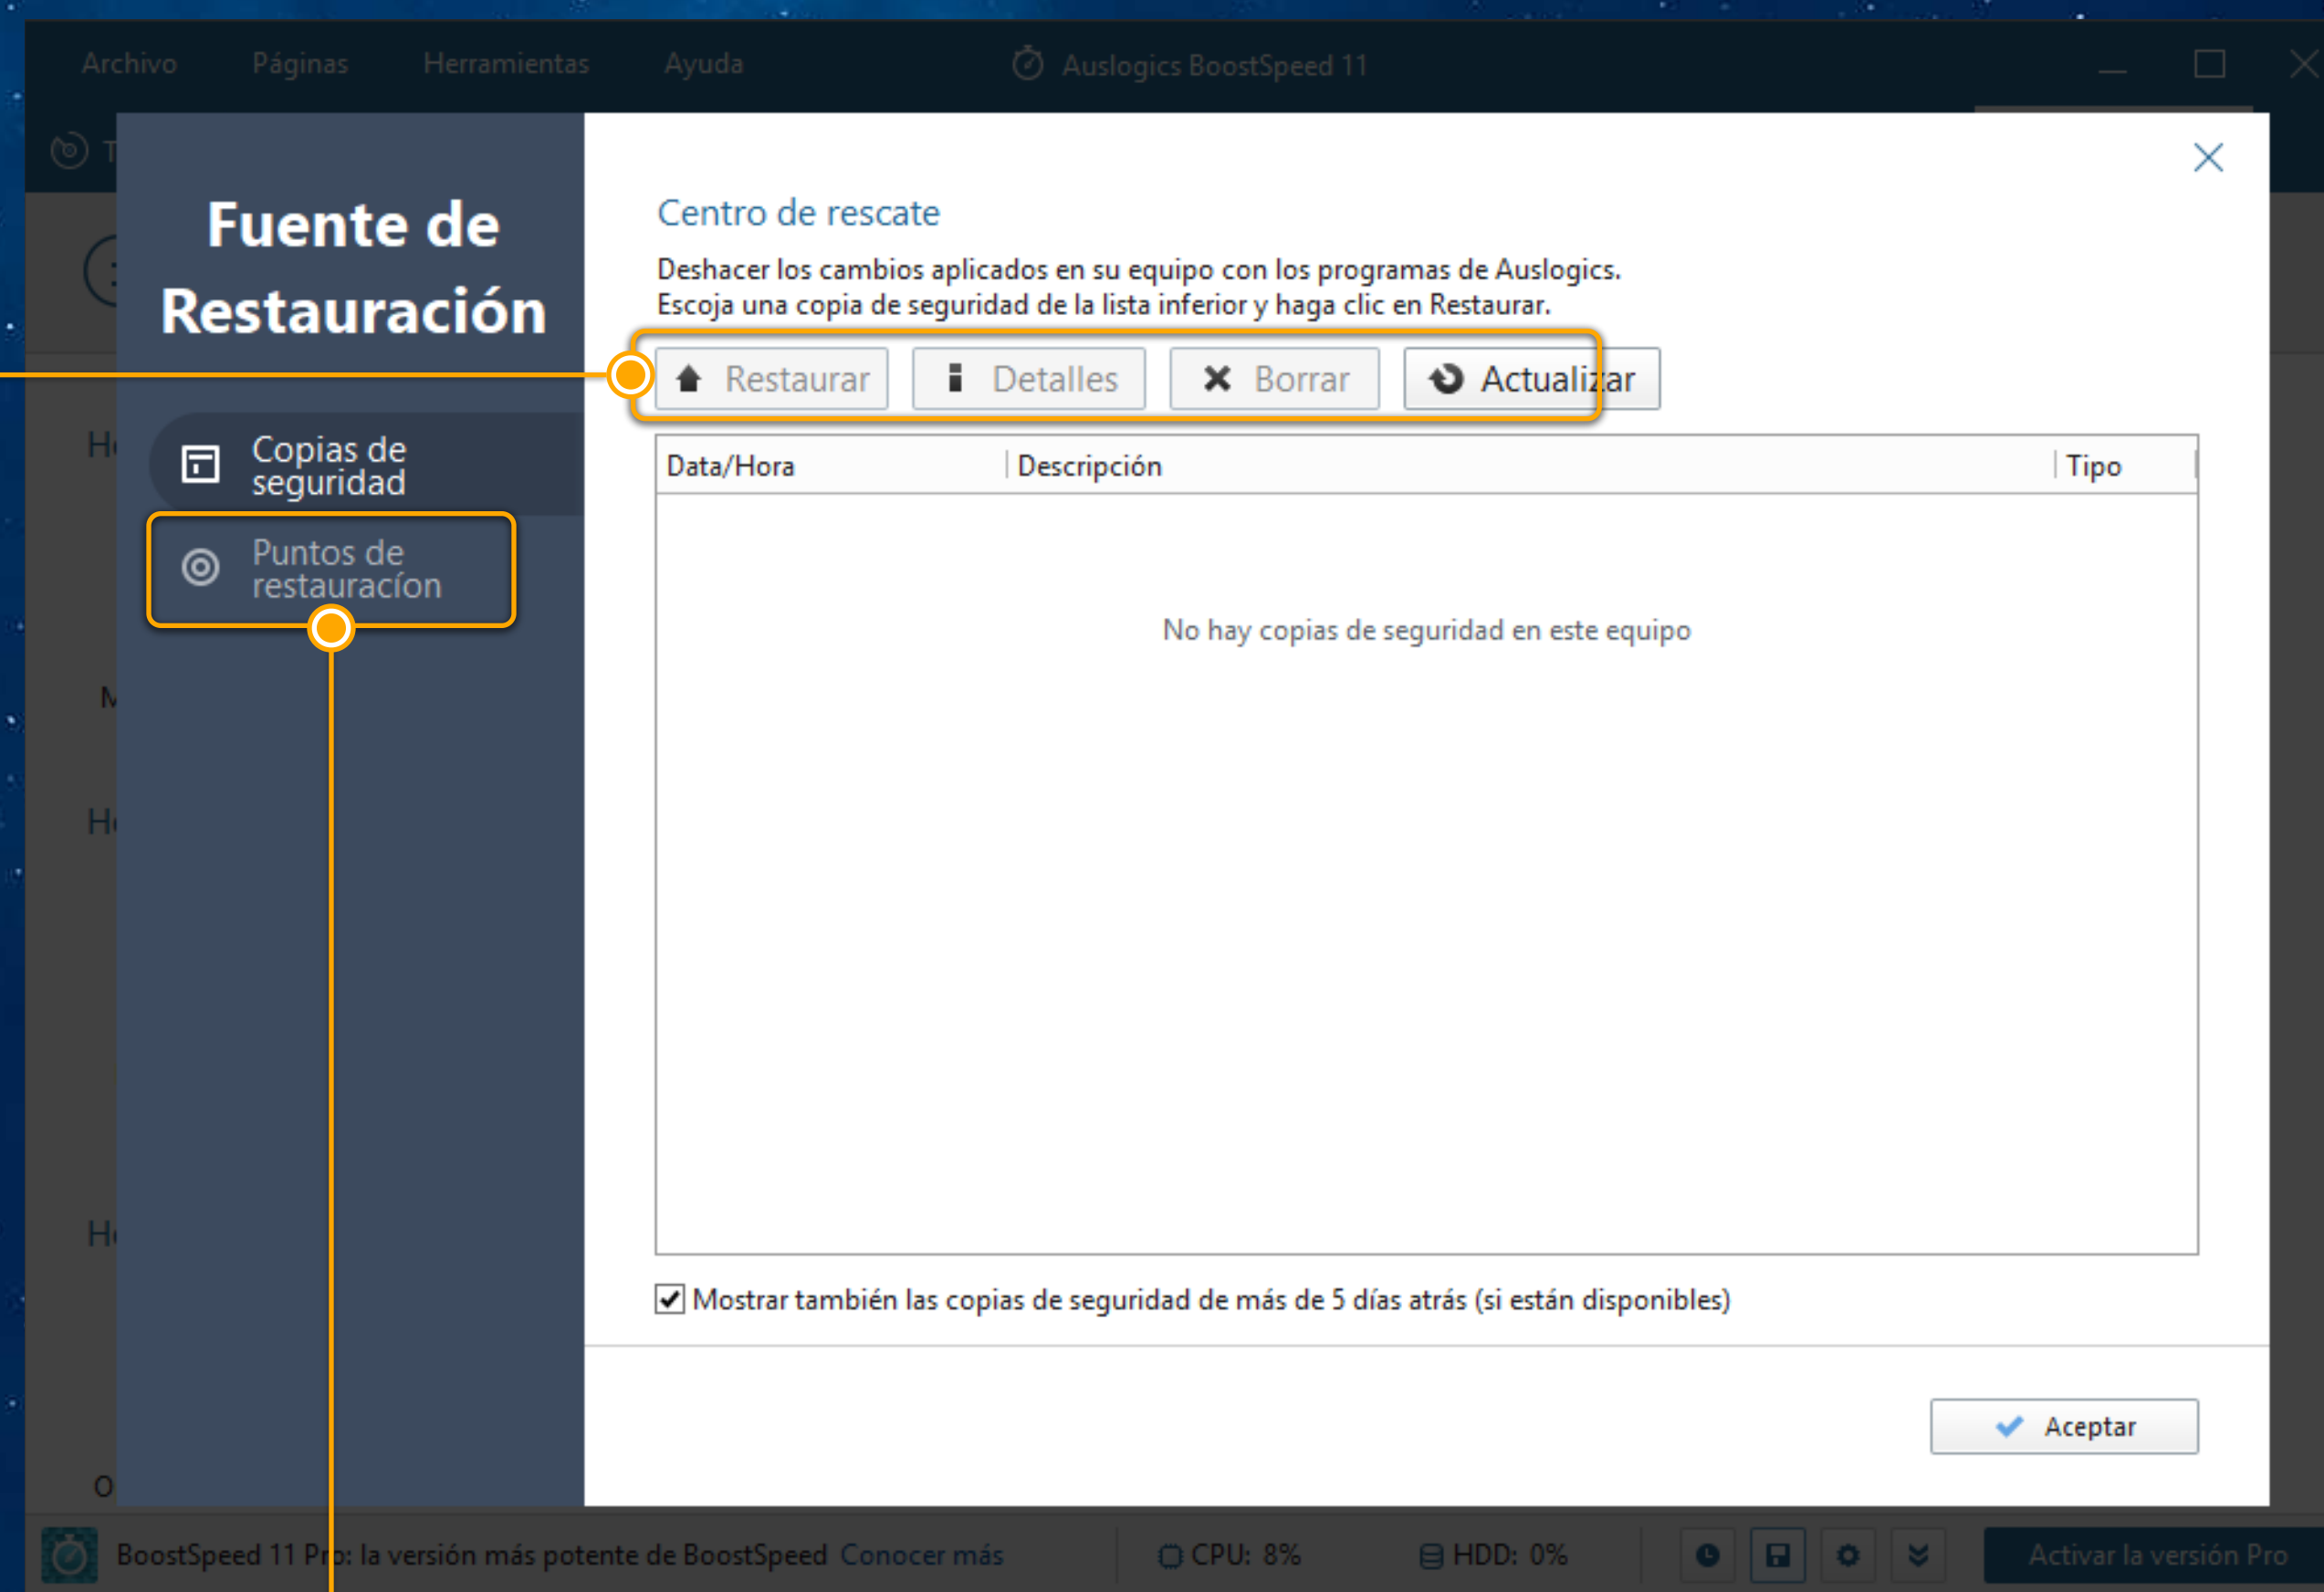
Archivo Páginas Herramientas Ayuda Auslogics BoostSpeed 11

Fuente de Restauración

Copias de seguridad

Puntos de restauracíon

Centro de rescate

Deshacer los cambios aplicados en su equipo con los programas de Auslogics.
Escoja una copia de seguridad de la lista inferior y haga clic en Restaurar.

Restaurar | Detalles | Borrar | Actualizar

| Data/Hora | Descripción | Tipo |
|---|---|---|

No hay copias de seguridad en este equipo

Mostrar también las copias de seguridad de más de 5 días atrás (si están disponibles)

Aceptar

BoostSpeed 11 Pr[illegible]: la versión más potente de BoostSpeed Conocer más CPU: 8% HDD: 0% Activar la versión Pro